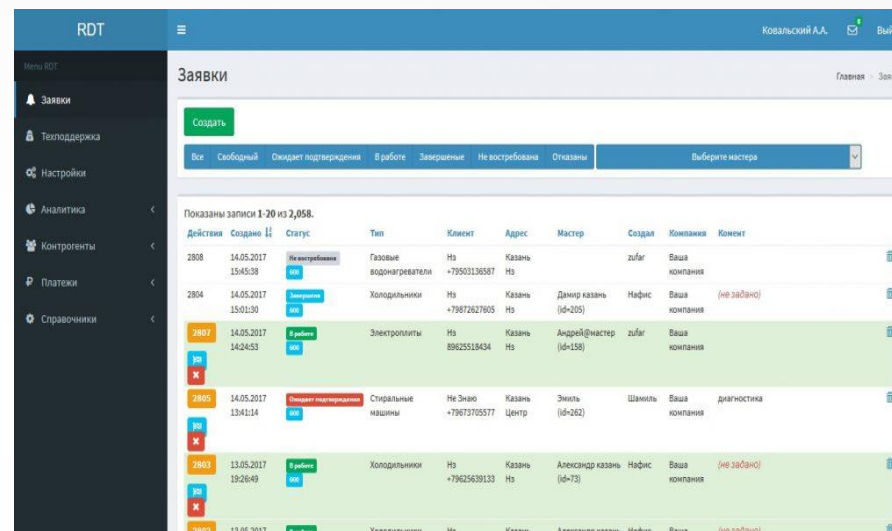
RDT ≡ Ковальский А.А. Вый

Menu RDT

Заявки

Техподдержка

Настройки

Аналитика

Контрогенты

Платежи

Справочники

Заявки

Главная > Зая

Создать

Все | Свободный | Ожидает подтверждения | В работе | Завершеные | Не востребована | Отказаны | Выберите мастера

Показаны записи 1-20 из 2,058.

| Действия | Создано | Статус | Тип | Клиент | Адрес | Мастер | Создал | Компания | Комент |
|---|---|---|---|---|---|---|---|---|---|
| 2808 | 14.05.2017 15:45:38 | Не востребована 600 | Газовые водонагреватели | Нз +79503136587 | Казань Нз | | zufar | Ваша компания | |
| 2804 | 14.05.2017 15:01:30 | Завершен 600 | Холодильники | Нз +79872627605 | Казань Нз | Дамир казань (id=205) | Нафис | Ваша компания | (не задано) |
| 2807 | 14.05.2017 14:24:53 | В работе 600 | Электроплиты | Нз 89625518434 | Казань Нз | Андрей@мастер (id=158) | zufar | Ваша компания | |
| 2805 | 14.05.2017 13:41:14 | Ожидает подтверждения 600 | Стиральные машины | Не Знаю +79673705577 | Казань Центр | Эмиль (id=262) | Шамиль | Ваша компания | диагностика |
| 2803 | 13.05.2017 19:26:49 | В работе 600 | Холодильники | Нз +79625639133 | Казань Нз | Александр казань (id=73) | Нафис | Ваша компания | (не задано) |
| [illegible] | 13.05.2017 | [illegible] | Холодильники | Нз | Казань | Александр казань | Нафис | Ваша | (не задано) |